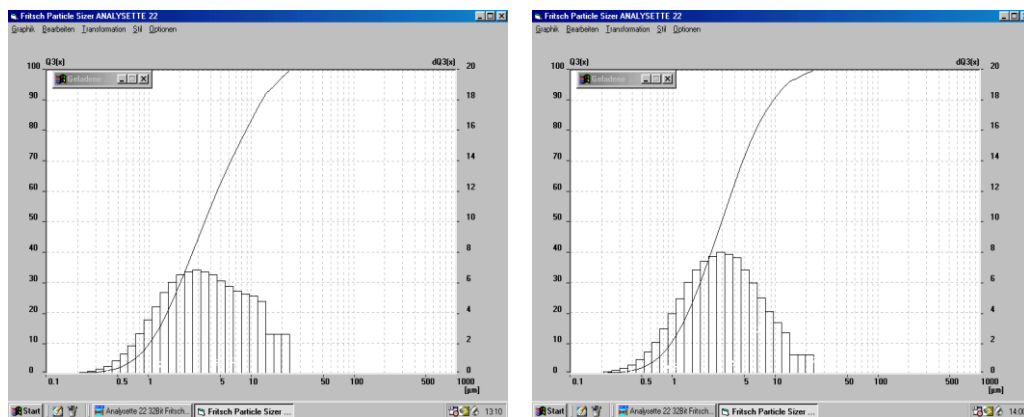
Fritsch Particle Sizer ANALYSETTE 22
Graphik Bearbeiten Transformation SN Optionen

Q3(x)
dQ3(x)
Geladene

100 90 80 70 60 50 40 30 20 10 0

20 18 16 14 12 10 8 6 4 2 0

0.1 0.5 1 5 10 50 100 500 1000 [µm]

Start | Analysette 22 32Bit Fritsch... | Fritsch Particle Sizer ... | 13:10

Fritsch Particle Sizer ANALYSETTE 22
Graphik Bearbeiten Transformation SN Optionen

Q3(x)
dQ3(x)
Geladene

100 90 80 70 60 50 40 30 20 10 0

20 18 16 14 12 10 8 6 4 2 0

0.1 0.5 1 5 10 50 100 500 1000 [µm]

Start | Analysette 22 32Bit Fritsch... | Fritsch Particle Sizer ... | 14:0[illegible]